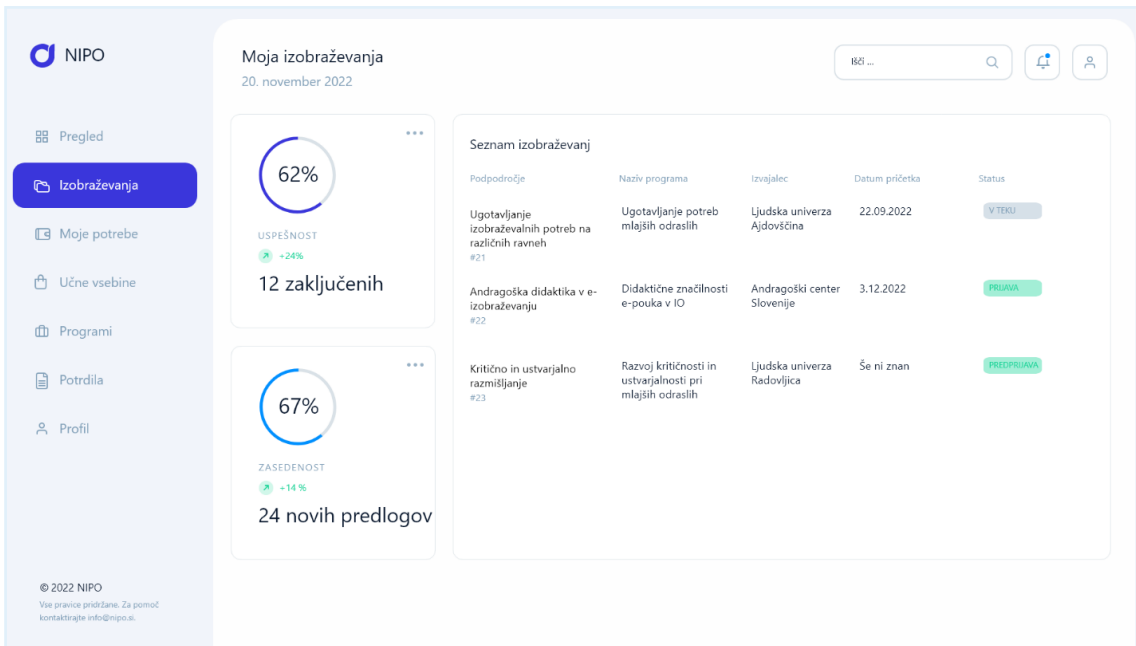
NIPO

Pregled
Izobraževanja
Moje potrebe
Učne vsebine
Programi
Potrdila
Profil

© 2022 NIPO
Vse pravice pridržane. Za pomoč kontaktirajte info@nipo.si.

Moja izobraževanja
20. november 2022

Išči ...

62%
USPEŠNOST
+24%
12 zaključenih

67%
ZASEDENOST
+14 %
24 novih predlogov

Seznam izobraževanj

| Podpodročje | Naziv programa | Izvajalec | Datum pričetka | Status |
|---|---|---|---|---|
| Ugotavljanje izobraževalnih potreb na različnih ravneh #21 | Ugotavljanje potreb mlajših odraslih | Ljudska univerza Ajdovščina | 22.09.2022 | V TEKU |
| Andragoška didaktika v e-izobraževanju #22 | Didaktične značilnosti e-pouka v IO | Andragoški center Slovenije | 3.12.2022 | PRIJAVA |
| Kritično in ustvarjalno razmišljanje #23 | Razvoj kritičnosti in ustvarjalnosti pri mlajših odraslih | Ljudska univerza Radovljica | Še ni znan | PREDPRIJAVA |